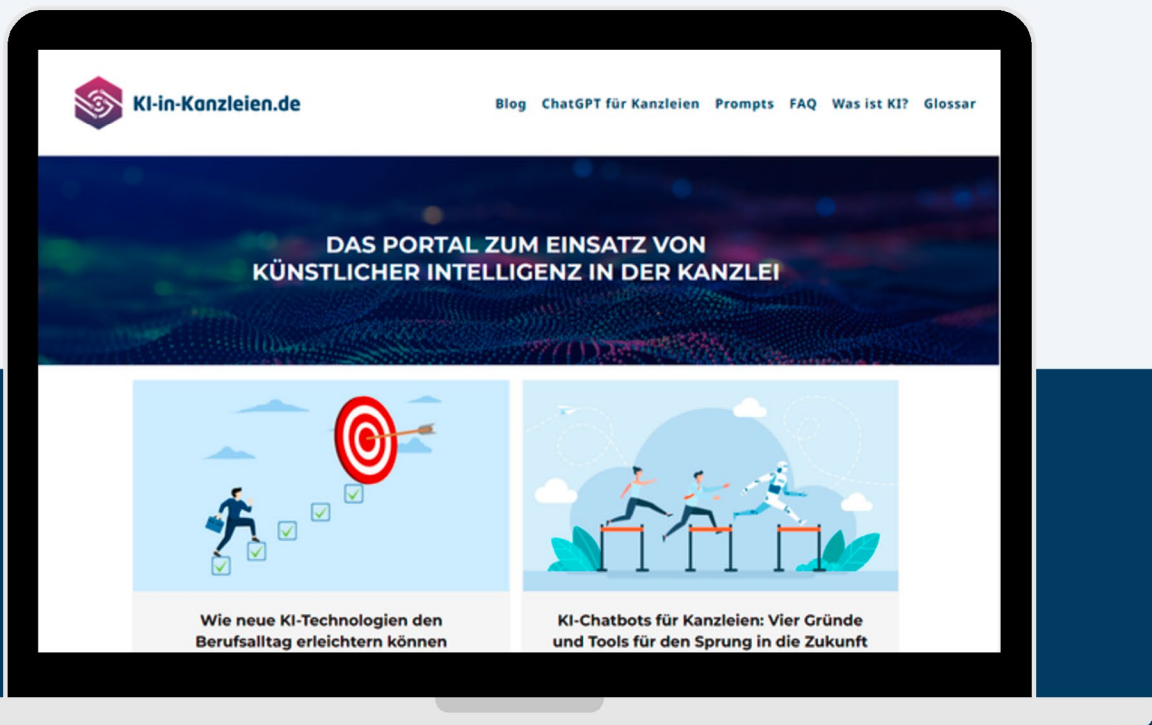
KI-in-Kanzleien.de

Blog ChatGPT für Kanzleien Prompts FAQ Was ist KI? Glossar

DAS PORTAL ZUM EINSATZ VON KÜNSTLICHER INTELLIGENZ IN DER KANZLEI

Wie neue KI-Technologien den Berufsalltag erleichtern können

KI-Chatbots für Kanzleien: Vier Gründe und Tools für den Sprung in die Zukunft